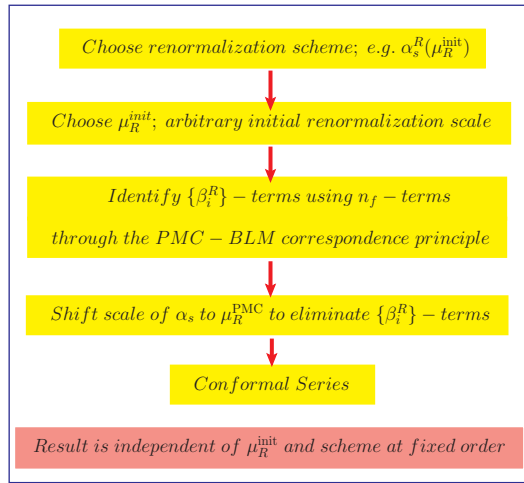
$Choose\ renormalization\ scheme;\ e.g.\ \alpha_s^R(\mu_R^{\rm init})$

$Choose\ \mu_R^{init};\ arbitrary\ initial\ renormalization\ scale$

$Identify\ \{\beta_i^R\} - terms\ using\ n_f - terms$

$through\ the\ PMC - BLM\ correspondence\ principle$

$Shift\ scale\ of\ \alpha_s\ to\ \mu_R^{\rm PMC}\ to\ eliminate\ \{\beta_i^R\} - terms$

$Conformal\ Series$

$Result\ is\ independent\ of\ \mu_R^{\rm init}\ and\ scheme\ at\ fixed\ order$